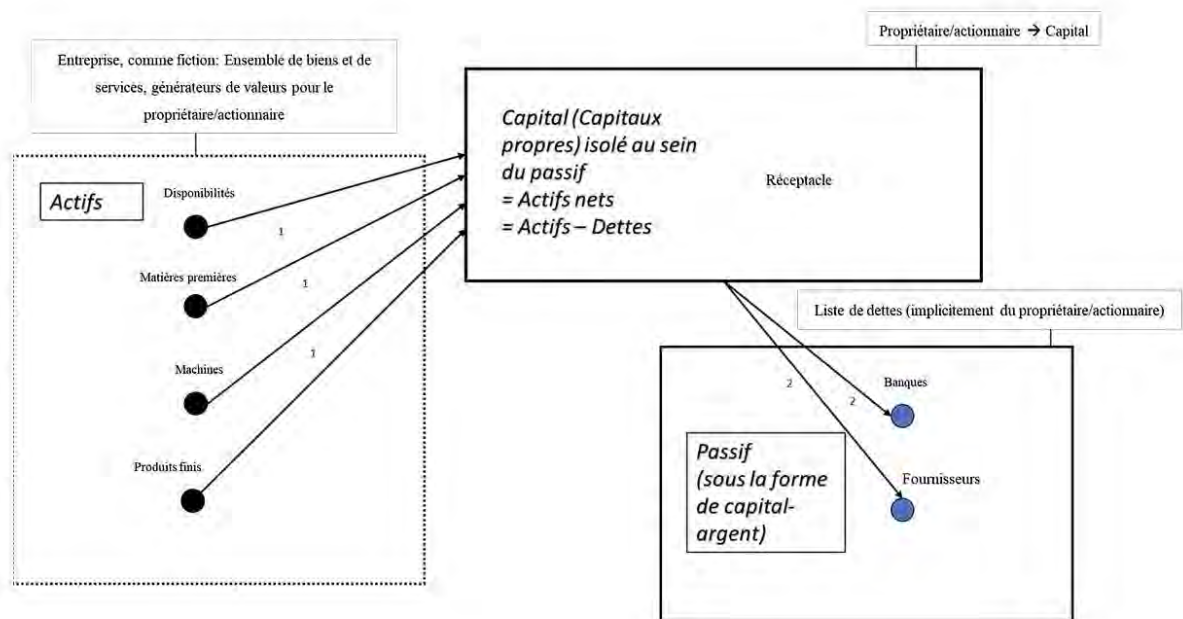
Entreprise, comme fiction: Ensemble de biens et de services, générateurs de valeurs pour le propriétaire/actionnaire

Propriétaire/actionnaire → Capital

Actifs

Disponibilités

1

Matières premières

1

Machines

1

Produits finis

Capital (Capitaux propres) isolé au sein du passif
= Actifs nets
= Actifs – Dettes

Réceptacle

Liste de dettes (implicitement du propriétaire/actionnaire)

2

2

Banques

Passif (sous la forme de capital-argent)

Fournisseurs